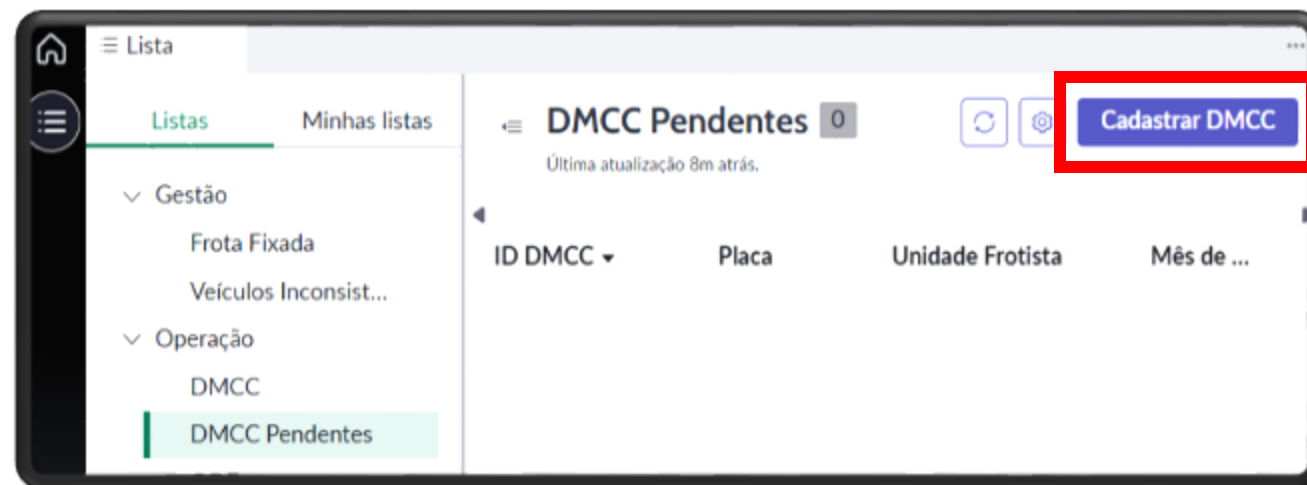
Lista

Listas
Minhas listas

Gestão
Frota Fixada
Veículos Inconsist...
Operação
DMCC
DMCC Pendentes

DMCC Pendentes 0
Última atualização 8m atrás.

Cadastrar DMCC

| ID DMCC | Placa | Unidade Frotista | Mês de ... |
|---|---|---|---|